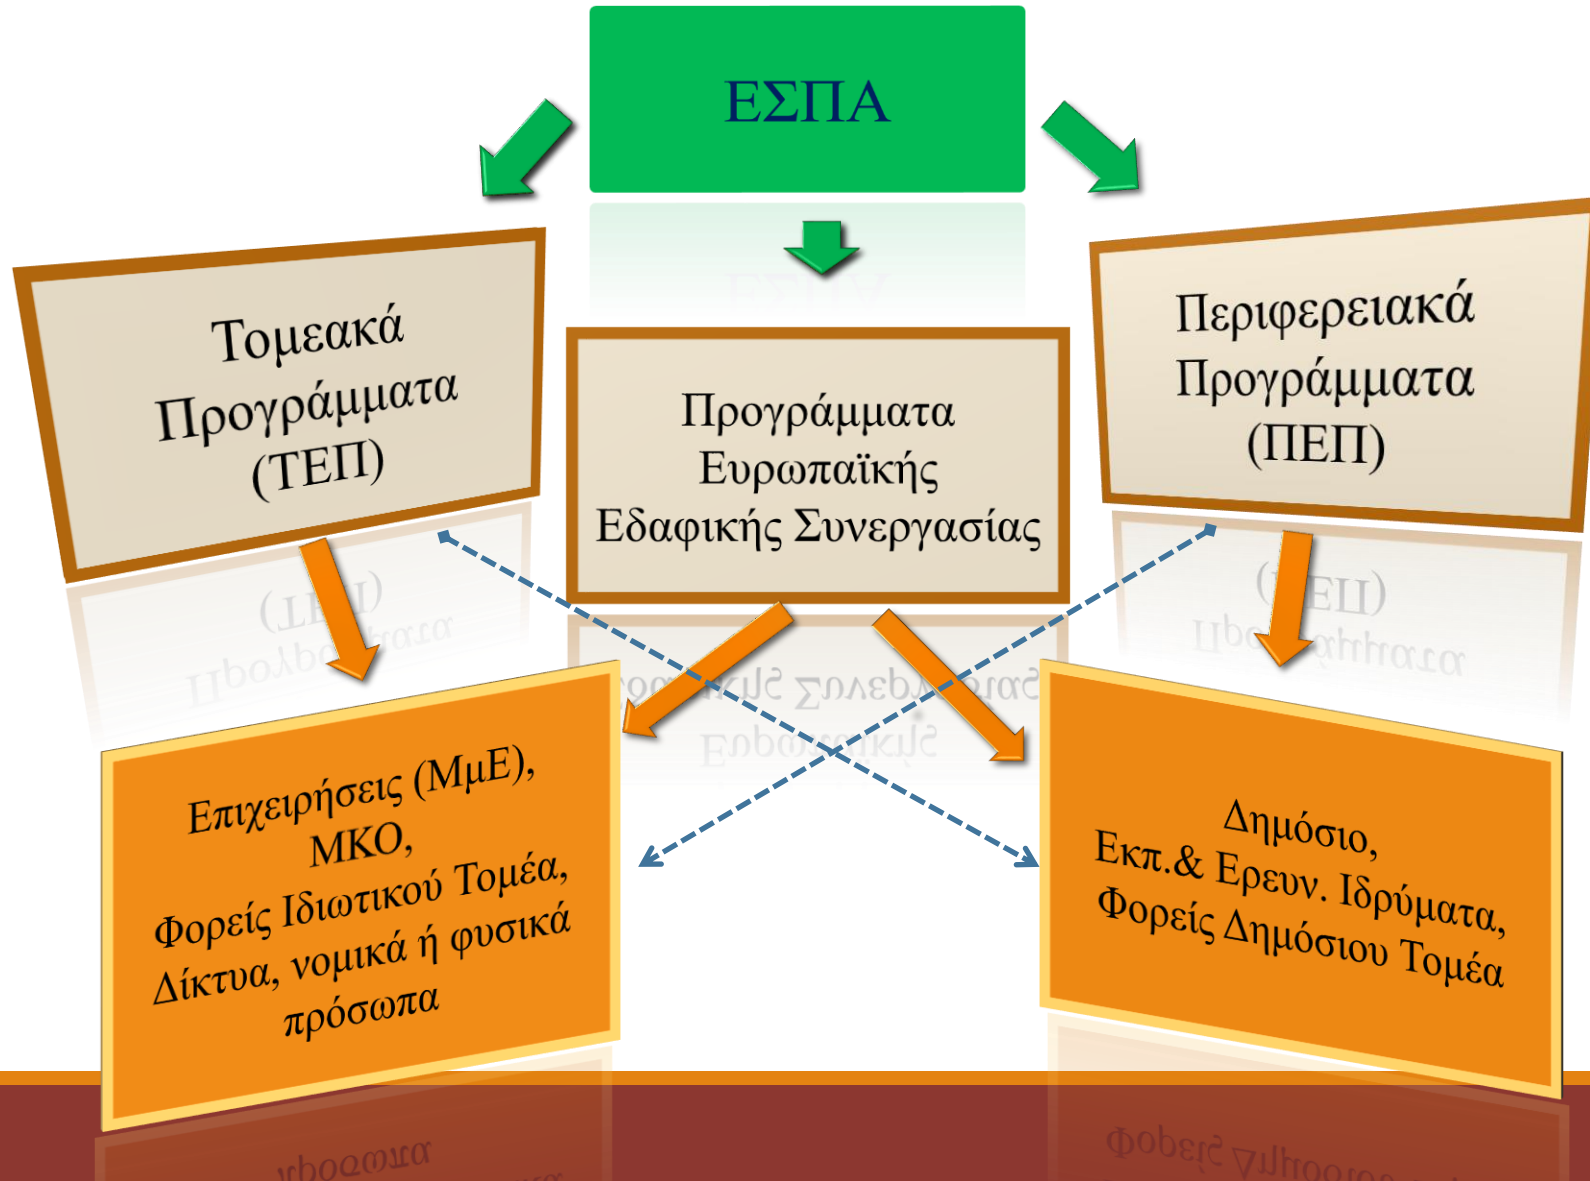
ΕΣΠΑ

Τομεακά Προγράμματα (ΤΕΠ)

Προγράμματα Ευρωπαϊκής Εδαφικής Συνεργασίας

Περιφερειακά Προγράμματα (ΠΕΠ)

Επιχειρήσεις (ΜμΕ), ΜΚΟ, Φορείς Ιδιωτικού Τομέα, Δίκτυα, νομικά ή φυσικά πρόσωπα

Δημόσιο, Εκπ.& Ερευν. Ιδρύματα, Φορείς Δημόσιου Τομέα